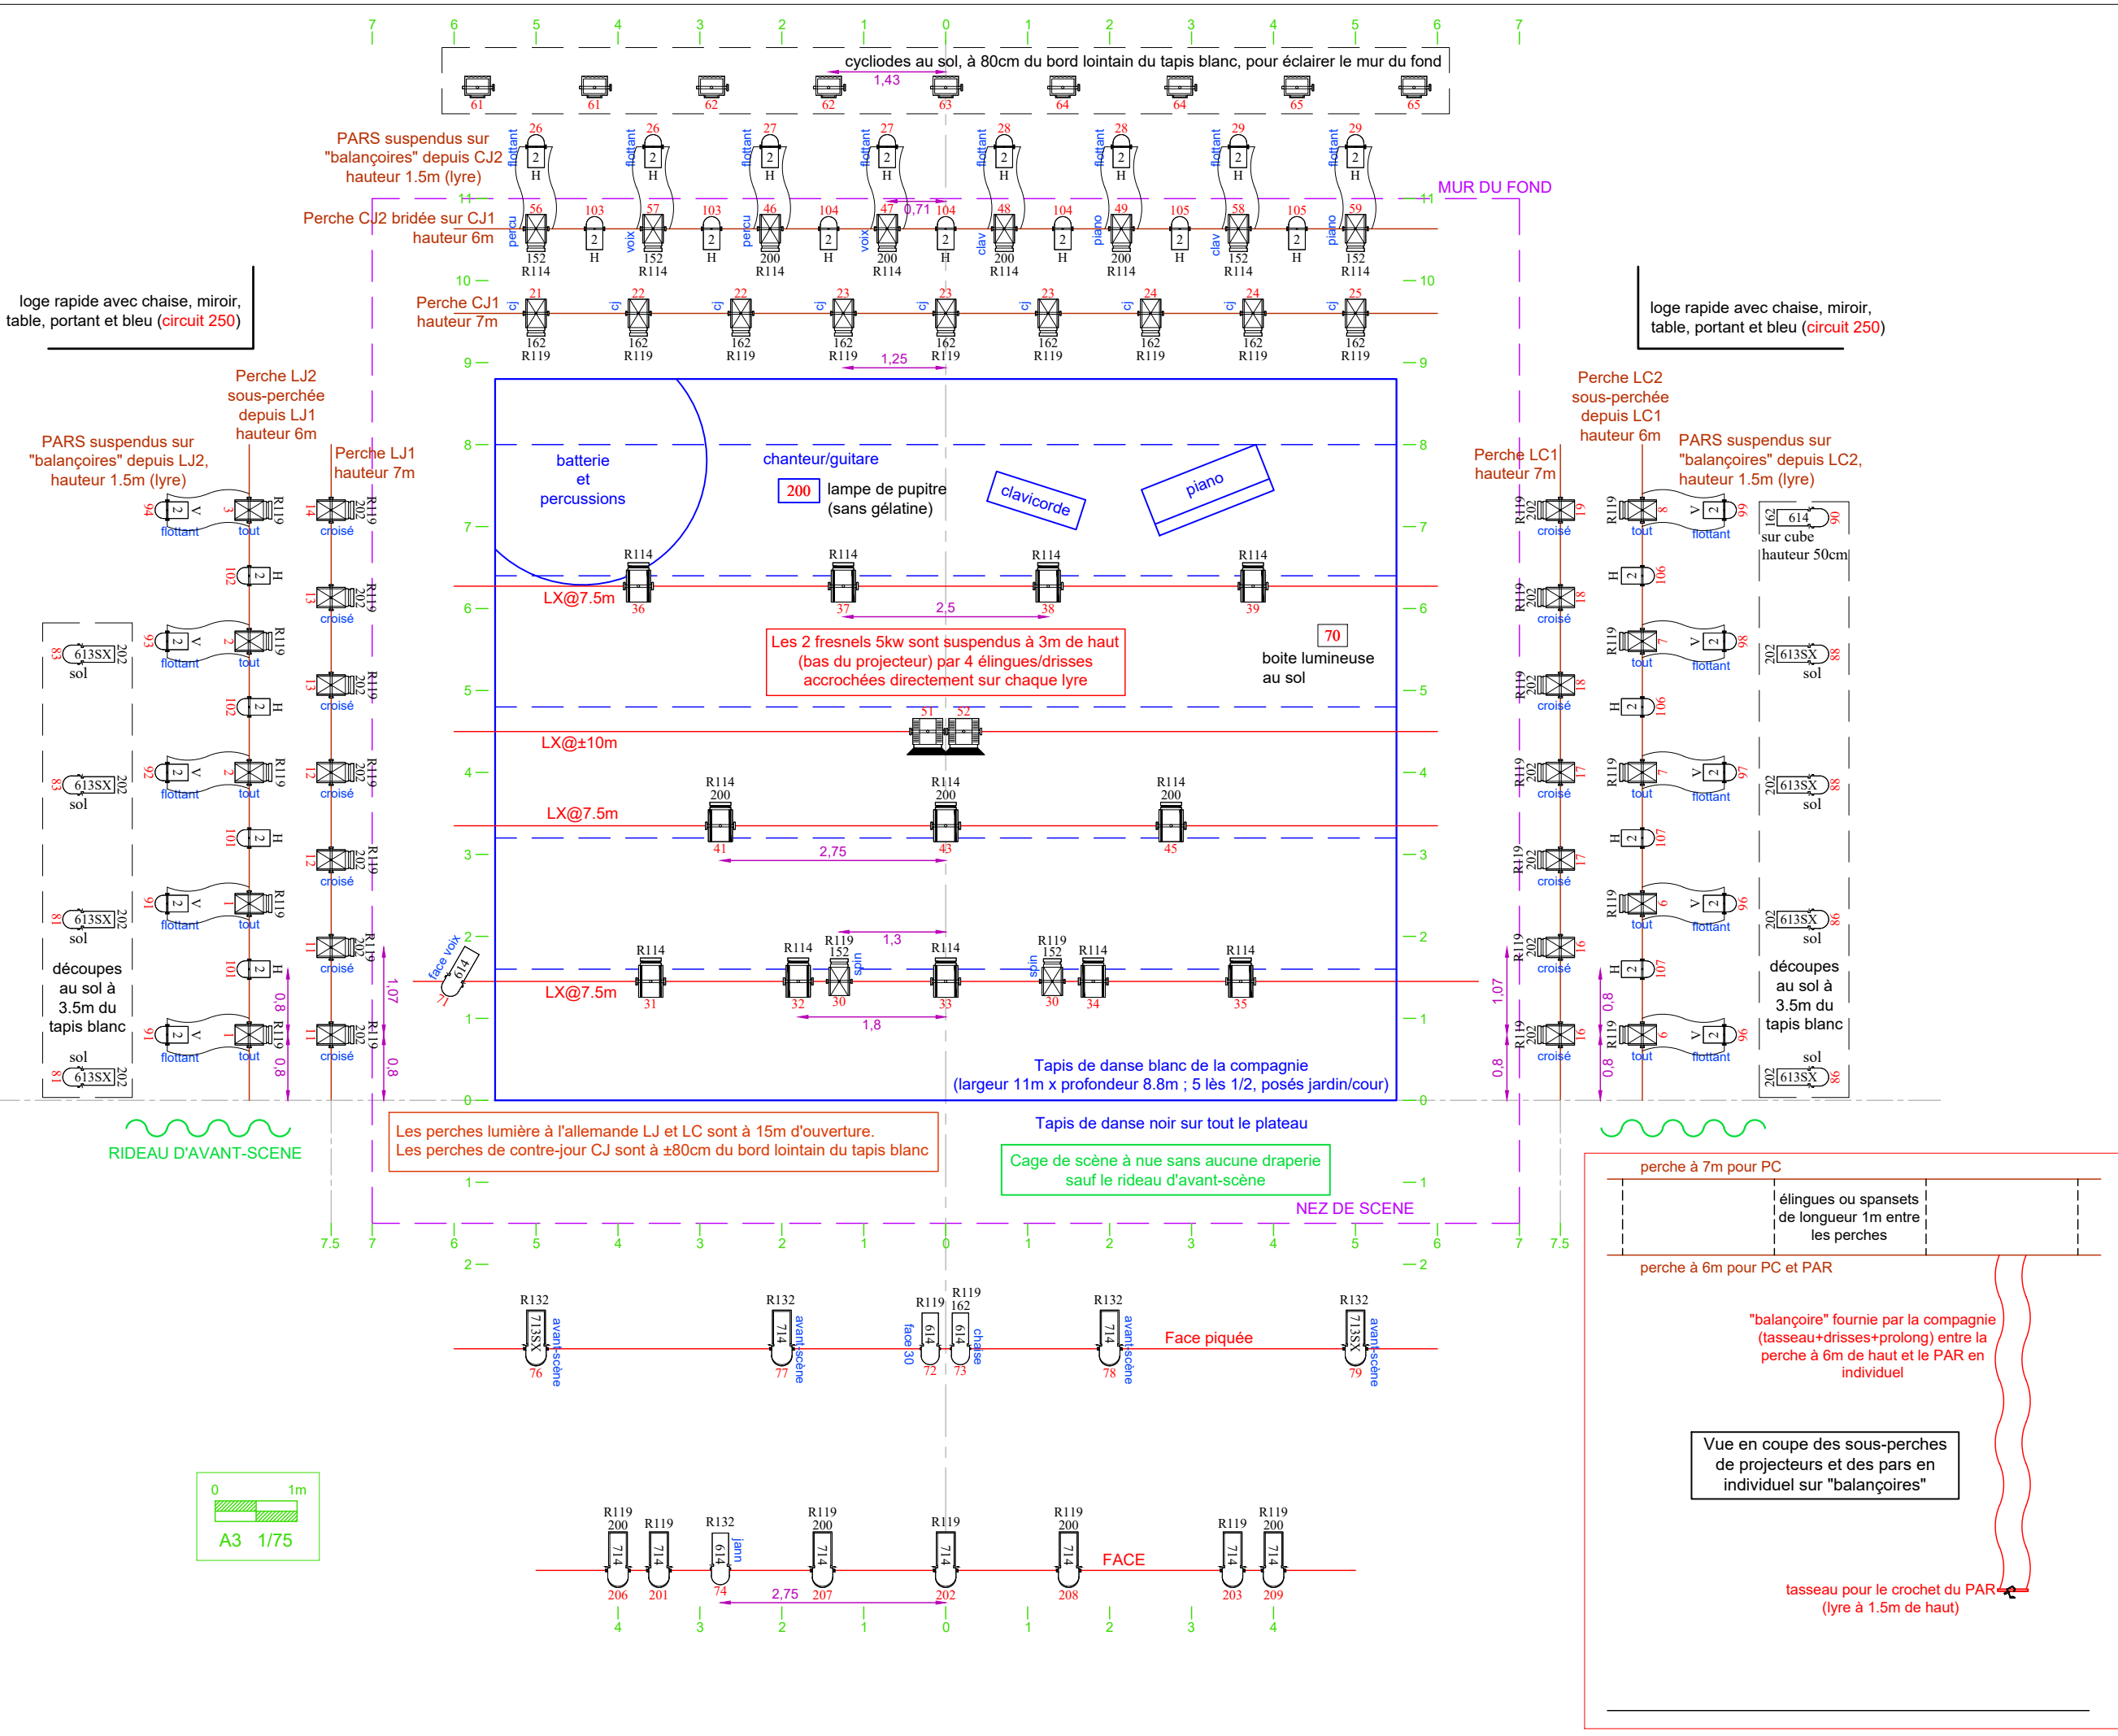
7 6 5 4 3 2 1 0 1 2 3 4 5 6 7

cycliodes au sol, à 80cm du bord lointain du tapis blanc, pour éclairer le mur du fond

1,43

61 61 62 62 63 64 64 65 65

PARS suspendus sur "balançoires" depuis CJ2 hauteur 1.5m (lyre)

flottant 26 2 H flottant 26 2 H flottant 27 2 H flottant 27 2 H flottant 28 2 H flottant 28 2 H flottant 29 2 H flottant 29 2 H

MUR DU FOND

Perche CJ2 bridée sur CJ1 hauteur 6m

11

percu 56 152 R114 103 2 H voix 57 152 R114 103 2 H percu 46 200 R114 104 2 H voix 47 200 R114 0,71 104 2 H clav 48 200 R114 104 2 H piano 49 200 R114 105 2 H clav 58 152 R114 105 2 H piano 59 152 R114

11

10 10

loge rapide avec chaise, miroir, table, portant et bleu (circuit 250)

Perche CJ1 hauteur 7m

cj 21 162 R119 cj 22 162 R119 cj 22 162 R119 cj 23 162 R119 cj 23 162 R119 cj 23 162 R119 cj 24 162 R119 cj 24 162 R119 cj 25 162 R119

1,25

loge rapide avec chaise, miroir, table, portant et bleu (circuit 250)

9 9

Perche LJ2 sous-perchée depuis LJ1 hauteur 6m

Perche LC2 sous-perchée depuis LC1 hauteur 6m

PARS suspendus sur "balançoires" depuis LJ2, hauteur 1.5m (lyre)

Perche LJ1 hauteur 7m

8 8

batterie et percussions

chanteur/guitare

200 lampe de pupitre (sans gélatine)

clavicorde

piano

Perche LC1 hauteur 7m

PARS suspendus sur "balançoires" depuis LC2, hauteur 1.5m (lyre)

94 2 V flottant 3 R119 tout 14 202 R119 croisé

7 7

19 202 R119 croisé 8 R119 tout V 2 99 flottant 162 614 90 sur cube hauteur 50cm

R114 R114 R114 R114

102 2 H

LX@7.5m 36 37 2,5 38 39

6 6

106 2 H

13 202 R119 croisé 18 202 R119 croisé

83 613SX 202 sol 93 2 V flottant 2 R119 tout

7 R119 tout V 2 98 flottant 202 613SX 88 sol

Les 2 fresnels 5kw sont suspendus à 3m de haut (bas du projecteur) par 4 élingues/drisses accrochées directement sur chaque lyre

70 boite lumineuse au sol

102 2 H 13 202 R119 croisé

5 5

18 202 R119 croisé 106 2 H

51 52

LX@±10m

83 613SX 202 sol 92 2 V flottant 2 R119 tout 12 202 R119 croisé

4 4

R114 200 R114 200 R114 200

17 202 R119 croisé 7 R119 tout V 2 97 flottant 202 613SX 88 sol

LX@7.5m

41 2,75 43 45

101 2 H 107 2 H

3 3

12 202 R119 croisé 17 202 R119 croisé

81 613SX 202 sol 91 2 V flottant 1 R119 tout

6 R119 tout V 2 96 flottant 202 613SX 86 sol

R119 152 1,3 R119 152

2 2

11 202 R119 croisé face voix 614 71

R114 R114 spin R114 spin R114 R114

1,07

LX@7.5m 31 32 30 33 30 34 35

16 202 R119 croisé 107 2 H

découpes au sol à 3.5m du tapis blanc

découpes au sol à 3.5m du tapis blanc

101 2 H 0,8 1,07 0,8

1 1,8 1

1,07 0,8

81 613SX 202 sol 91 2 V flottant R119 tout 0,8 11 202 R119 croisé 0,8

16 202 R119 croisé 0,8 6 R119 tout V 2 96 flottant 202 613SX 86 sol

Tapis de danse blanc de la compagnie (largeur 11m x profondeur 8.8m ; 5 lès 1/2, posés jardin/cour)

0 0

RIDEAU D'AVANT-SCENE

Les perches lumière à l'allemande LJ et LC sont à 15m d'ouverture.
Les perches de contre-jour CJ sont à ±80cm du bord lointain du tapis blanc

Tapis de danse noir sur tout le plateau

Cage de scène à nue sans aucune draperie sauf le rideau d'avant-scène

1 1

NEZ DE SCENE

perche à 7m pour PC

élingues ou spansets de longueur 1m entre les perches

7.5 7 6 5 4 3 2 1 0 1 2 3 4 5 6 7 7.5

perche à 6m pour PC et PAR

2 2

R132 713SX avant-scène 76 R132 714 avant-scène 77 R119 614 face 30 72 R119 162 614 chaise 73 R132 714 avant-scène 78 Face piquée R132 713SX avant-scène 79

"balançoire" fournie par la compagnie (tasseau+drisses+prolong) entre la perche à 6m de haut et le PAR en individuel

Vue en coupe des sous-perches de projecteurs et des pars en individuel sur "balançoires"

0 1m
A3 1/75

R119 200 714 206 R119 714 201 R132 614 jard 74 R119 200 714 207 R119 714 202 R119 200 714 208 FACE R119 714 203 R119 200 714 209

2,75

tasseau pour le crochet du PAR (lyre à 1.5m de haut)

4 3 2 1 0 1 2 3 4